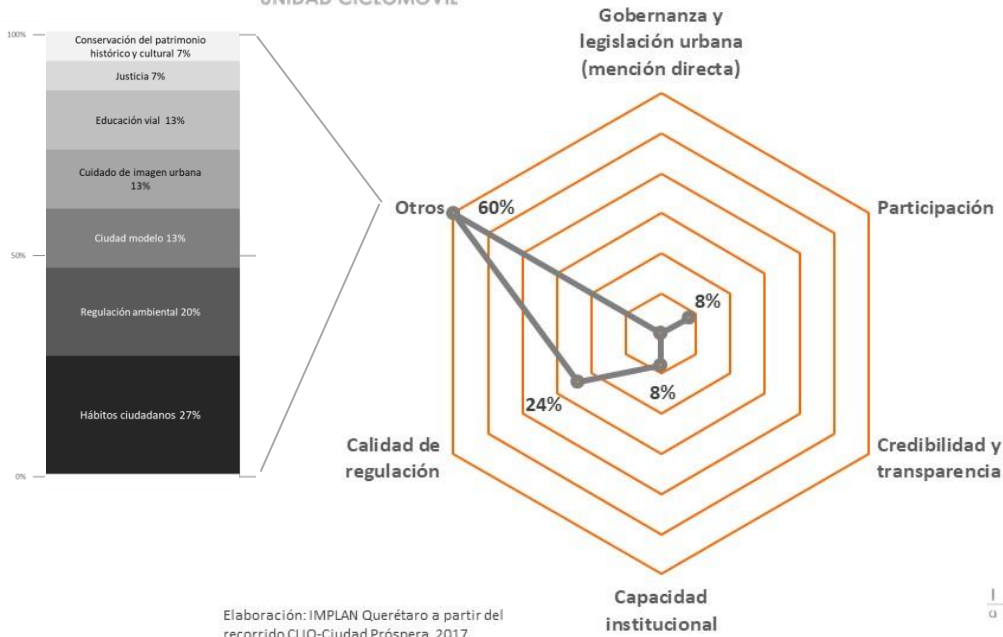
UNIDAD CICLOMÓVIL

100%
Conservación del patrimonio histórico y cultural 7%
Justicia 7%
Educación vial 13%
Cuidado de imagen urbana 13%
50%
Ciudad modelo 13%
Regulación ambiental 20%
Hábitos ciudadanos 27%
0%

Gobernanza y legislación urbana (mención directa)
Otros
60%
Participación
8%
8%
24%
Calidad de regulación
Credibilidad y transparencia
Capacidad institucional

Elaboración: IMPLAN Querétaro a partir del recorrido CUO-Ciudad Próspera, 2017.